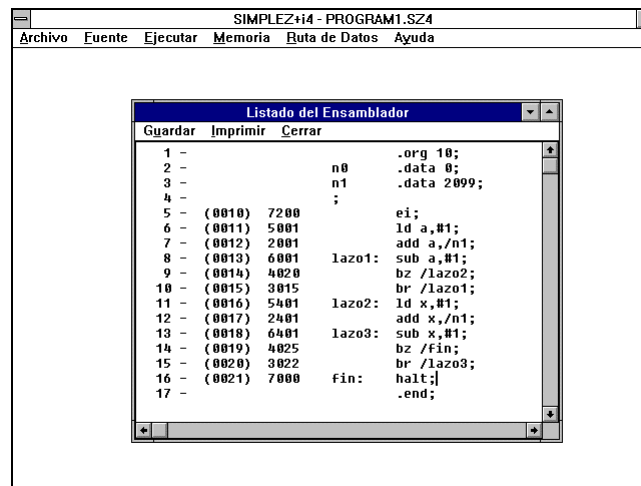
SIMPLEZ+i4 - PROGRAM1.SZ4

Archivo Fuente Ejecutar Memoria Ruta de Datos Ayuda

Listado del Ensamblador

Guardar Imprimir Cerrar

| | | | | |
|---|---|---|---|---|
| 1 – | | | | .org 10; |
| 2 – | | | n0 | .data 0; |
| 3 – | | | n1 | .data 2099; |
| 4 – | | | ; | |
| 5 – | (0010) | 7200 | | ei; |
| 6 – | (0011) | 5001 | | ld a,#1; |
| 7 – | (0012) | 2001 | | add a,/n1; |
| 8 – | (0013) | 6001 | lazo1: | sub a,#1; |
| 9 – | (0014) | 4020 | | bz /lazo2; |
| 10 – | (0015) | 3015 | | br /lazo1; |
| 11 – | (0016) | 5401 | lazo2: | ld x,#1; |
| 12 – | (0017) | 2401 | | add x,/n1; |
| 13 – | (0018) | 6401 | lazo3: | sub x,#1; |
| 14 – | (0019) | 4025 | | bz /fin; |
| 15 – | (0020) | 3022 | | br /lazo3; |
| 16 – | (0021) | 7000 | fin: | halt; |
| 17 – | | | | .end; |